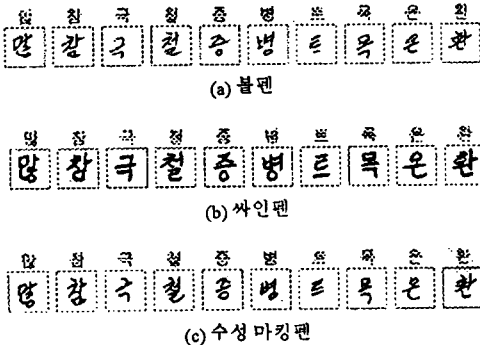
망 참 극 철 증 병 트 목 온 환

망 참 극 철 증 병 트 목 온 환

(a) 볼펜

망 참 극 철 증 병 트 목 온 환

망 참 극 철 증 병 트 목 온 환

(b) 싸인펜

망 참 극 철 증 병 트 목 온 환

망 참 극 철 증 병 트 목 온 환

(c) 수성 마킹펜